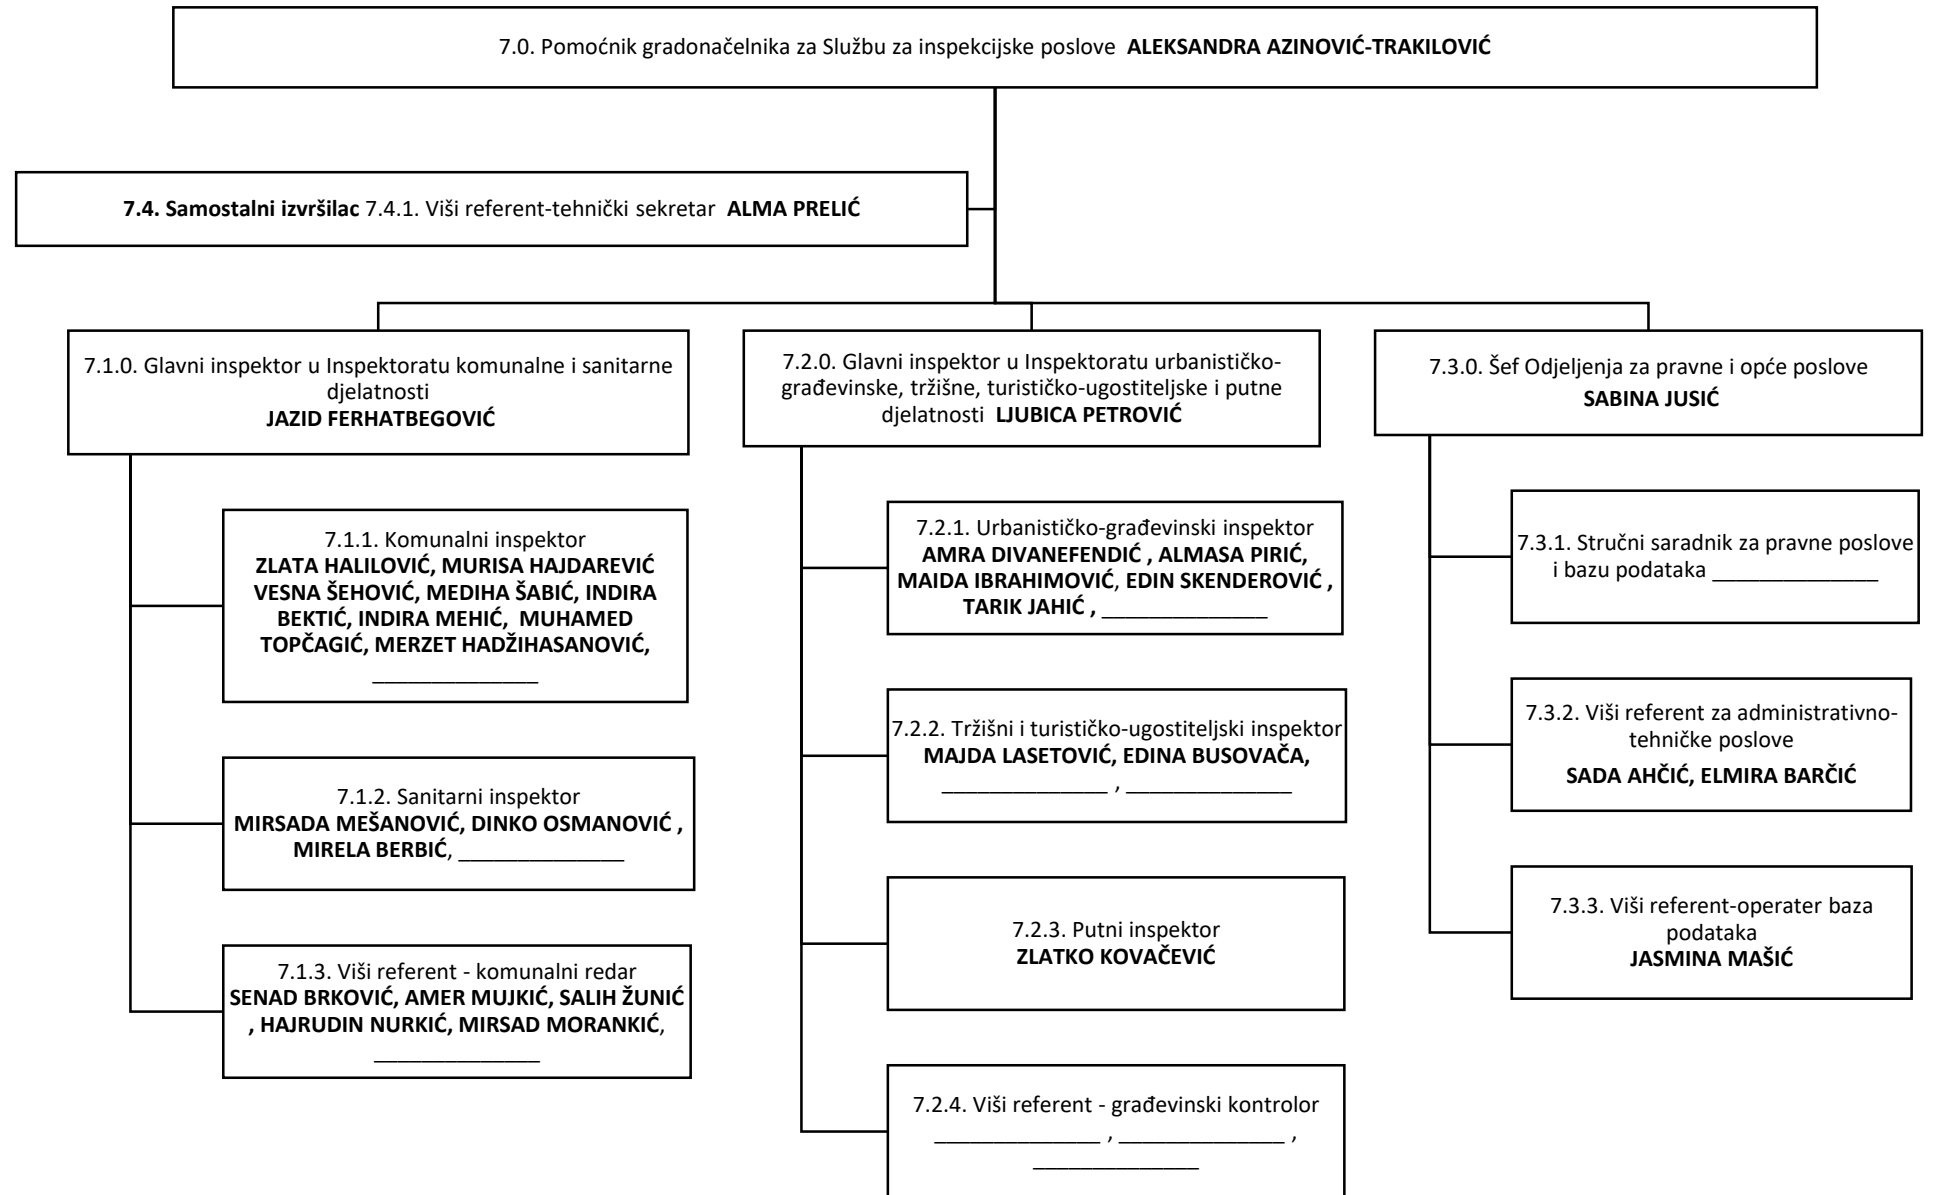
7.0. Pomoćnik gradonačelnika za Službu za inspekcijske poslove **ALEKSANDRA AZINOVIĆ-TRAKILOVIĆ**

**7.4. Samostalni izvršilac** 7.4.1. Viši referent-tehnički sekretar **ALMA PRELIĆ**

7.1.0. Glavni inspektor u Inspektoratu komunalne i sanitarne djelatnosti
**JAZID FERHATBEGOVIĆ**

7.1.1. Komunalni inspektor
**ZLATA HALILOVIĆ, MURISA HAJDAREVIĆ VESNA ŠEHOVIĆ, MEDIHA ŠABIĆ, INDIRA BEKTIĆ, INDIRA MEHIĆ, MUHAMED TOPČAGIĆ, MERZET HADŽIHASANOVIĆ,**
______________

7.1.2. Sanitarni inspektor
**MIRSADA MEŠANOVIĆ, DINKO OSMANOVIĆ , MIRELA BERBIĆ**, ______________

7.1.3. Viši referent - komunalni redar
**SENAD BRKOVIĆ, AMER MUJKIĆ, SALIH ŽUNIĆ , HAJRUDIN NURKIĆ, MIRSAD MORANKIĆ**,
______________

7.2.0. Glavni inspektor u Inspektoratu urbanističko-građevinske, tržišne, turističko-ugostiteljske i putne djelatnosti **LJUBICA PETROVIĆ**

7.2.1. Urbanističko-građevinski inspektor
**AMRA DIVANEFENDIĆ , ALMASA PIRIĆ, MAIDA IBRAHIMOVIĆ**, **EDIN SKENDEROVIĆ , TARIK JAHIĆ ,** ______________

7.2.2. Tržišni i turističko-ugostiteljski inspektor
**MAJDA LASETOVIĆ, EDINA BUSOVAČA,**
______________ , ______________

7.2.3. Putni inspektor
**ZLATKO KOVAČEVIĆ**

7.2.4. Viši referent - građevinski kontrolor
______________ , ______________ ,
______________

7.3.0. Šef Odjeljenja za pravne i opće poslove
**SABINA JUSIĆ**

7.3.1. Stručni saradnik za pravne poslove i bazu podataka ______________

7.3.2. Viši referent za administrativno-tehničke poslove
**SADA AHČIĆ, ELMIRA BARČIĆ**

7.3.3. Viši referent-operater baza podataka
**JASMINA MAŠIĆ**